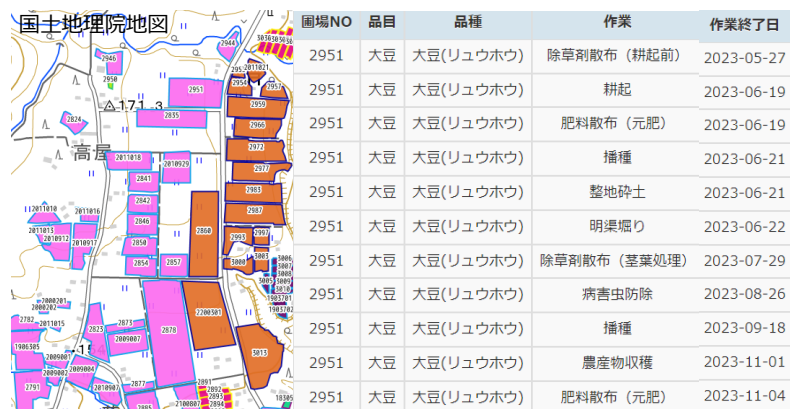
国土地理院地図

2944
2946
2950
2951
△171.3
2824
2835
2954
2959
2966
2972
2977
2983
2987
2993
2997
高屋
2011018
2010929
2841
2842
2846
2850
2854
2857
2860
3000
3005
2011016
2011013
2010912
2010917
2000201
2782
2011015
1906305
2823
2873
2009007
2878
2200901
3013
2877
2791
2009004
2897
2100807
2895

| 圃場NO | 品目 | 品種 | 作業 | 作業終了日 |
|---|---|---|---|---|
| 2951 | 大豆 | 大豆(リュウホウ) | 除草剤散布（耕起前） | 2023-05-27 |
| 2951 | 大豆 | 大豆(リュウホウ) | 耕起 | 2023-06-19 |
| 2951 | 大豆 | 大豆(リュウホウ) | 肥料散布（元肥） | 2023-06-19 |
| 2951 | 大豆 | 大豆(リュウホウ) | 播種 | 2023-06-21 |
| 2951 | 大豆 | 大豆(リュウホウ) | 整地砕土 | 2023-06-21 |
| 2951 | 大豆 | 大豆(リュウホウ) | 明渠掘り | 2023-06-22 |
| 2951 | 大豆 | 大豆(リュウホウ) | 除草剤散布（茎葉処理） | 2023-07-29 |
| 2951 | 大豆 | 大豆(リュウホウ) | 病害虫防除 | 2023-08-26 |
| 2951 | 大豆 | 大豆(リュウホウ) | 播種 | 2023-09-18 |
| 2951 | 大豆 | 大豆(リュウホウ) | 農産物収穫 | 2023-11-01 |
| 2951 | 大豆 | 大豆(リュウホウ) | 肥料散布（元肥） | 2023-11-04 |